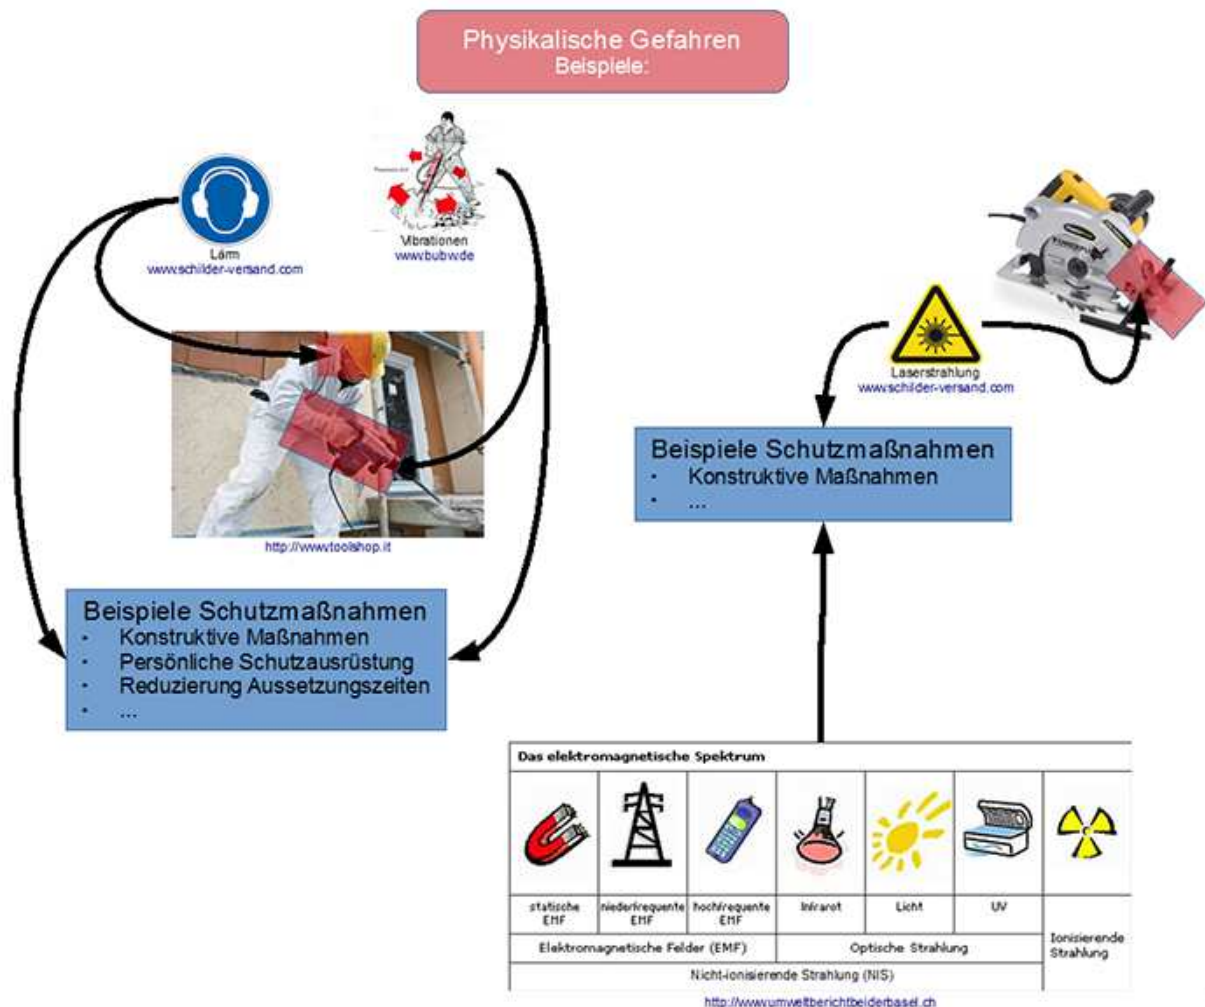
Physikalische Gefahren
Beispiele:

Lärm
www.schilder-versand.com

Vibrationen
www.bubw.de

http://www.toolshop.it

Beispiele Schutzmaßnahmen
- Konstruktive Maßnahmen
- Persönliche Schutzausrüstung
- Reduzierung Aussetzungszeiten
- ...

Laserstrahlung
www.schilder-versand.com

Beispiele Schutzmaßnahmen
- Konstruktive Maßnahmen
- ...

Das elektromagnetische Spektrum

| statische EMF | niederfrequente EMF | hochfrequente EMF | Infrarot | Licht | UV | Ionisierende Strahlung |
|---|---|---|---|---|---|---|
| Elektromagnetische Felder (EMF) | | | Optische Strahlung | | | |
| Nicht-ionisierende Strahlung (NIS) | | | | | | |

http://www.umweltberichtbeiderbasel.ch